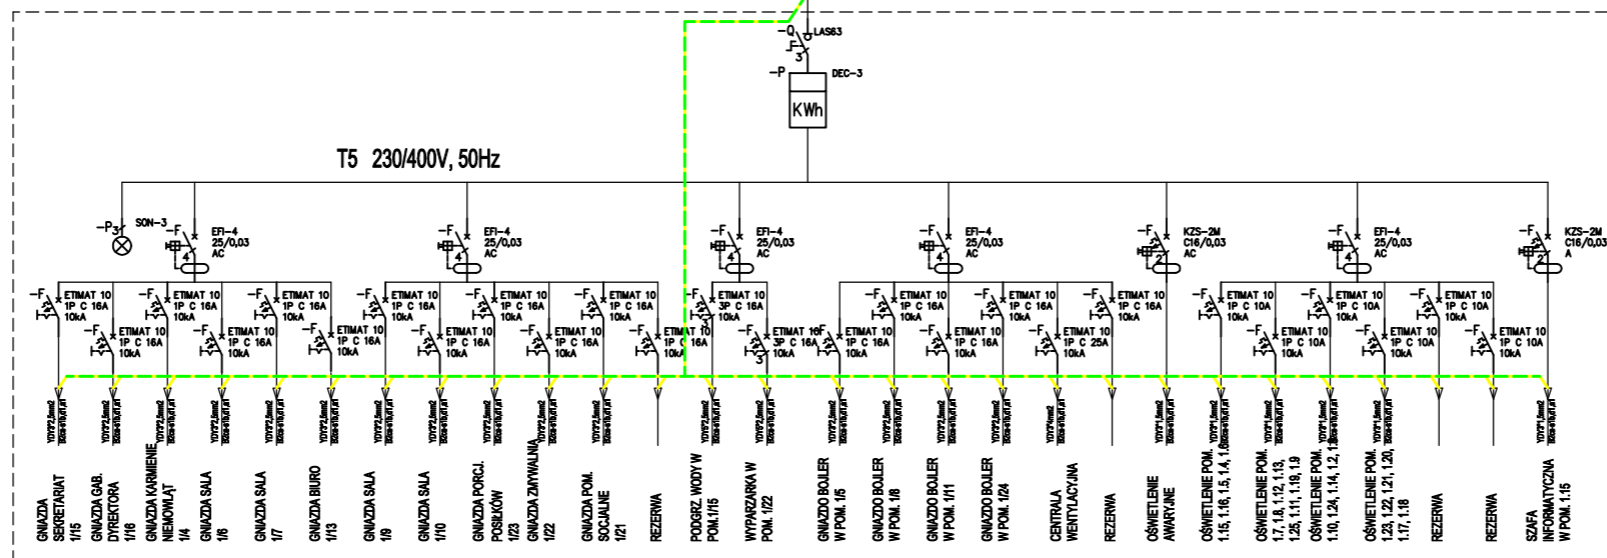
-Q LAS63
3
-P DEC-3
KWh

T5 230/400V, 50Hz

-P3 SON-3
-F EFI-4 25/0,03 AC 4
-F EFI-4 25/0,03 AC 4
-F EFI-4 25/0,03 AC 4
-F EFI-4 25/0,03 AC 4
-F KZS-2M C16/0,03 AC 2
-F EFI-4 25/0,03 AC 4
-F KZS-2M C16/0,03 A 2

-F ETIMAT 10 1P C 16A 10kA
-F ETIMAT 10 1P C 16A 10kA
-F ETIMAT 10 1P C 16A 10kA
-F ETIMAT 10 1P C 16A 10kA
-F ETIMAT 10 1P C 16A 10kA
-F ETIMAT 10 1P C 16A 10kA
-F ETIMAT 10 1P C 16A 10kA
-F ETIMAT 10 1P C 16A 10kA
-F ETIMAT 10 1P C 16A 10kA
-F ETIMAT 10 1P C 16A 10kA
-F ETIMAT 10 1P C 16A 10kA
-F ETIMAT 10 1P C 16A 10kA
-F ETIMAT 10 3P C 16A 10kA
-F ETIMAT 10 3P C 16A 10kA
-F ETIMAT 10 1P C 16A 10kA
-F ETIMAT 10 1P C 16A 10kA
-F ETIMAT 10 1P C 16A 10kA
-F ETIMAT 10 1P C 16A 10kA
-F ETIMAT 10 1P C 25A 10kA
-F ETIMAT 10 1P C 16A 10kA
-F ETIMAT 10 1P C 10A 10kA
-F ETIMAT 10 1P C 10A 10kA
-F ETIMAT 10 1P C 10A 10kA
-F ETIMAT 10 1P C 10A 10kA
-F ETIMAT 10 1P C 10A 10kA
-F ETIMAT 10 1P C 10A 10kA
-F ETIMAT 10 1P C 10A 10kA
-F ETIMAT 10 1P C 10A 10kA

YDYp3x2,5mm2
YDYp5x2,5mm2
YDYp3x1,5mm2

GNIAZDA SEKRETARIAT 1/15
GNIAZDA GAB. DYREKTORA 1/16
GNIAZDA KARMIENIE NIEMOWLĄT 1/4
GNIAZDA SALA 1/6
GNIAZDA SALA 1/7
GNIAZDA BIURO 1/13
GNIAZDA SALA 1/9
GNIAZDA SALA 1/10
GNIAZDA PORCJ. POSIŁKÓW 1/23
GNIAZDA ZMYWALNIA 1/22
GNIAZDA POM. SOCJALNE 1/21
REZERWA
PODGRZ. WODY W POM.1/15
WYPARZARKA W POM. 1/22
GNIAZDO BOJLER W POM. 1/5
GNIAZDO BOJLER W POM. 1/8
GNIAZDO BOJLER W POM. 1/11
GNIAZDO BOJLER W POM. 1/24
CENTRALA WENTYLACYJNA
REZERWA
OŚWIETLENIE AWARYJNE
OŚWIETLENIE POM. 1.15, 1.16, 1.5, 1.4, 1.6
OŚWIETLENIE POM. 1.7, 1.8, 1.12, 1.13, 1.25, 1.11, 1.19, 1.9
OŚWIETLENIE POM. 1.10, 1.24, 1.14, 1.2, 1.3
OŚWIETLENIE POM. 1.23, 1.22, 1.21, 1.20, 1.17, 1.18
REZERWA
REZERWA
SZAFA INFORMATYCZNA W POM. 1.15